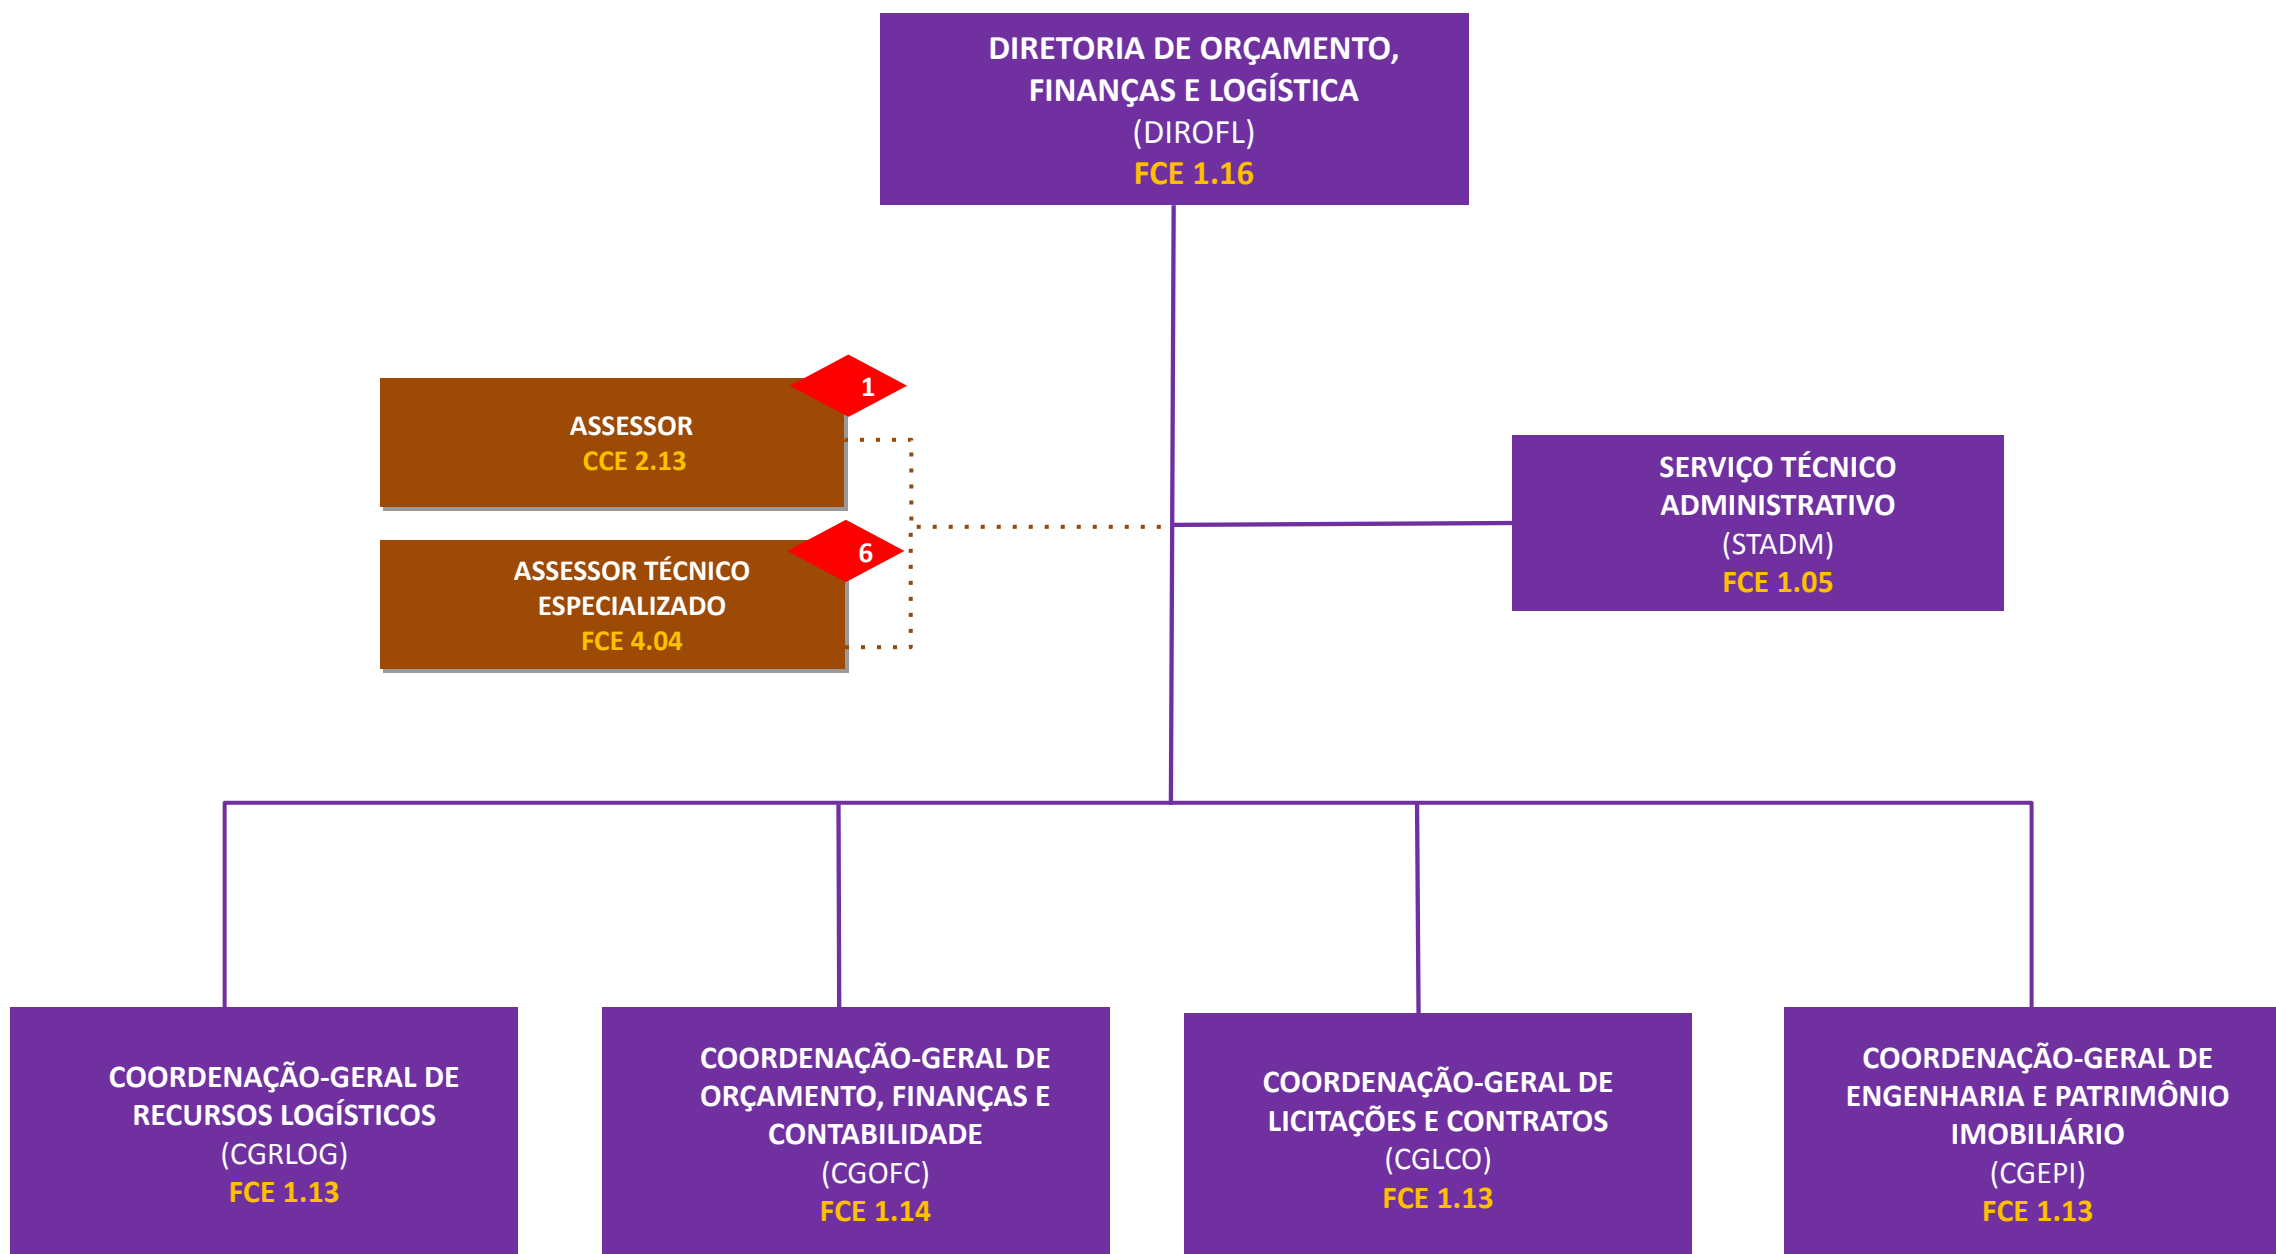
DIRETORIA DE ORÇAMENTO, FINANÇAS E LOGÍSTICA
(DIROFL)
FCE 1.16

1
ASSESSOR
CCE 2.13

6
ASSESSOR TÉCNICO ESPECIALIZADO
FCE 4.04

SERVIÇO TÉCNICO ADMINISTRATIVO
(STADM)
FCE 1.05

COORDENAÇÃO-GERAL DE RECURSOS LOGÍSTICOS
(CGRLOG)
FCE 1.13

COORDENAÇÃO-GERAL DE ORÇAMENTO, FINANÇAS E CONTABILIDADE
(CGOFC)
FCE 1.14

COORDENAÇÃO-GERAL DE LICITAÇÕES E CONTRATOS
(CGLCO)
FCE 1.13

COORDENAÇÃO-GERAL DE ENGENHARIA E PATRIMÔNIO IMOBILIÁRIO
(CGEPI)
FCE 1.13